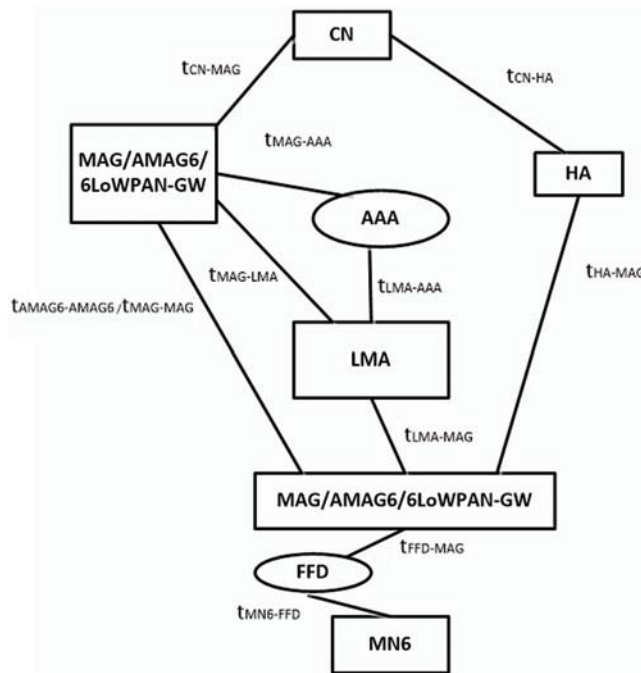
CN

$t_{CN-MAG}$

$t_{CN-HA}$

MAG/AMAG6/ 6LoWPAN-GW

$t_{MAG-AAA}$

HA

AAA

$t_{MAG-LMA}$

$t_{LMA-AAA}$

$t_{HA-MAG}$

$t_{AMAG6-AMAG6}$ /$t_{MAG-MAG}$

LMA

$t_{LMA-MAG}$

MAG/AMAG6/6LoWPAN-GW

$t_{FFD-MAG}$

FFD

$t_{MN6-FFD}$

MN6